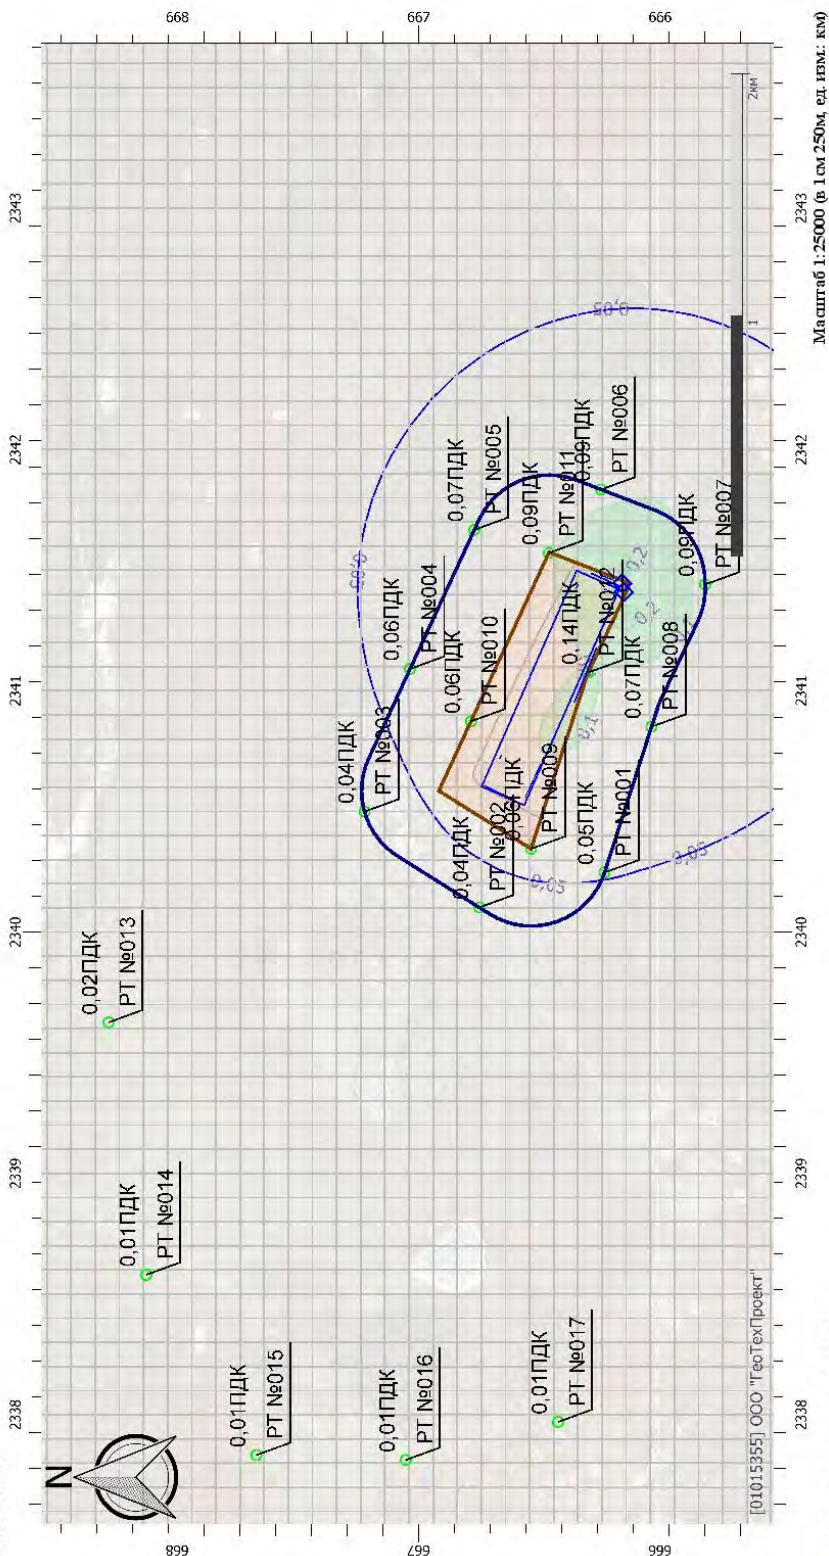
668
667
666
2343
2342
2341
2340
2339
2338
668
667
666
2343
2342
2341
2340
2339
2338
N
0,02ПДК
РТ №013
0,01ПДК
РТ №014
0,01ПДК
РТ №015
0,01ПДК
РТ №016
0,01ПДК
РТ №017
0,04ПДК
РТ №003
0,06ПДК
РТ №004
0,07ПДК
РТ №005
0,09ПДК
РТ №006
0,09ПДК
РТ №007
0,07ПДК
РТ №008
0,05ПДК
РТ №001
0,04ПДК
РТ №002
0,06ПДК
РТ №009
0,06ПДК
РТ №010
0,09ПДК
РТ №011
0,14ПДК
РТ №012
0,05
0,05
0,05
0,05
0,1
0,2
0,2
1
2км
[01015355] ООО "ГеоТехПроект"
Масштаб 1:25000 (в 1см 250м, ед. изм: км)